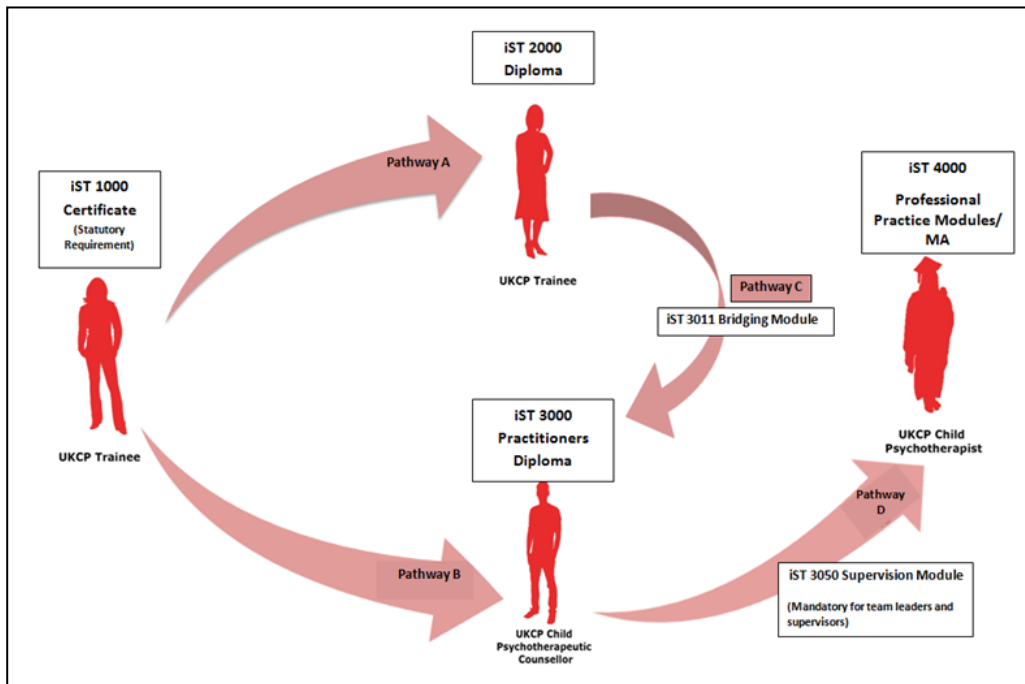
iST 2000
Diploma

Pathway A

iST 1000
Certificate
(Statutory Requirement)

UKCP Trainee

iST 4000
Professional Practice Modules/ MA

Pathway C

iST 3011 Bridging Module

UKCP Trainee

iST 3000
Practitioners Diploma

UKCP Child Psychotherapist

Pathway D

Pathway B

iST 3050 Supervision Module

(Mandatory for team leaders and supervisors)

UKCP Child Psychotherapeutic Counsellor